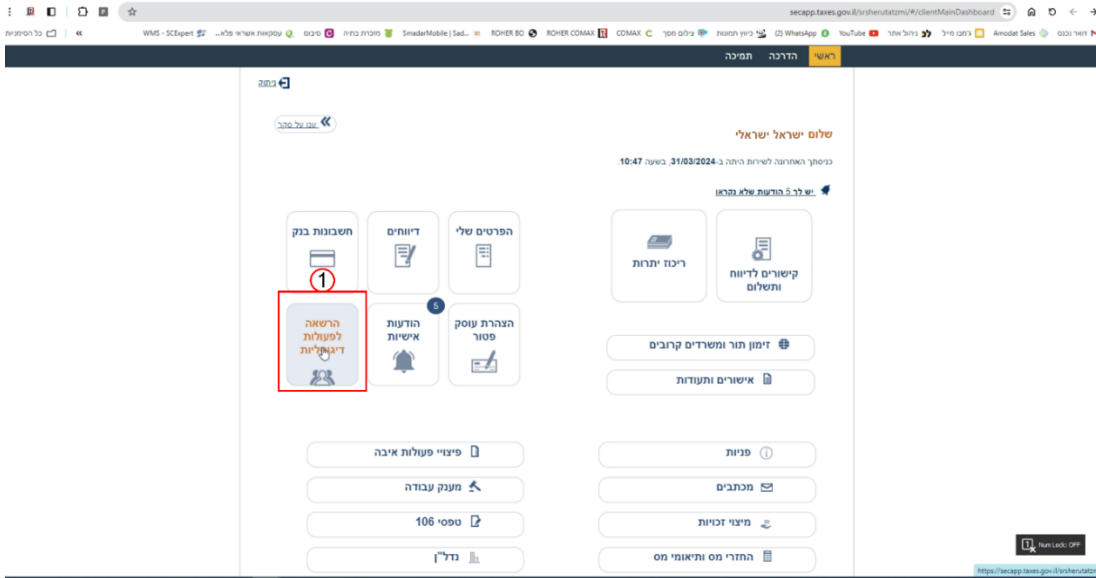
secapp.taxes.gov.il/srsherutatzmi/#/clientMainDashboard

דואר נכנס Amodat Sales ג'ימבו מייל ניהול אתר YouTube (2) WhatsApp כיוון תמונות צילום מסך COMAX ROHER COMAX ROHER BO SmadarMobile | Sad... מוכרות בחוץ סיכום עסקאות אשראי פלא... WMS - SCExpert « כל הסימניות

ראשי הדרכה תמיכה

ניתוק

ענו על סקר

שלום ישראל ישראלי

כניסתך האחרונה לשירות היתה ב-31/03/2024, בשעה 10:47

יש לך 5 הודעות שלא נקראו

קישורים לדיווח ותשלום

ריכוז יתרות

הפרטים שלי

דיווחים

חשבונות בנק

1

הצהרת עוסק פטור

5

הודעות אישיות

הרשאה לפעולות דיגיטליות

זימון תור ומשרדים קרובים

אישורים ותעודות

פניות

פיצויי פעולות איבה

מכתבים

מענק עבודה

מיצוי זכויות

טפסי 106

החזרי מס ותיאומי מס

נדל"ן

Num Lock: OFF

https://secapp.taxes.gov.il/srsherutatzm